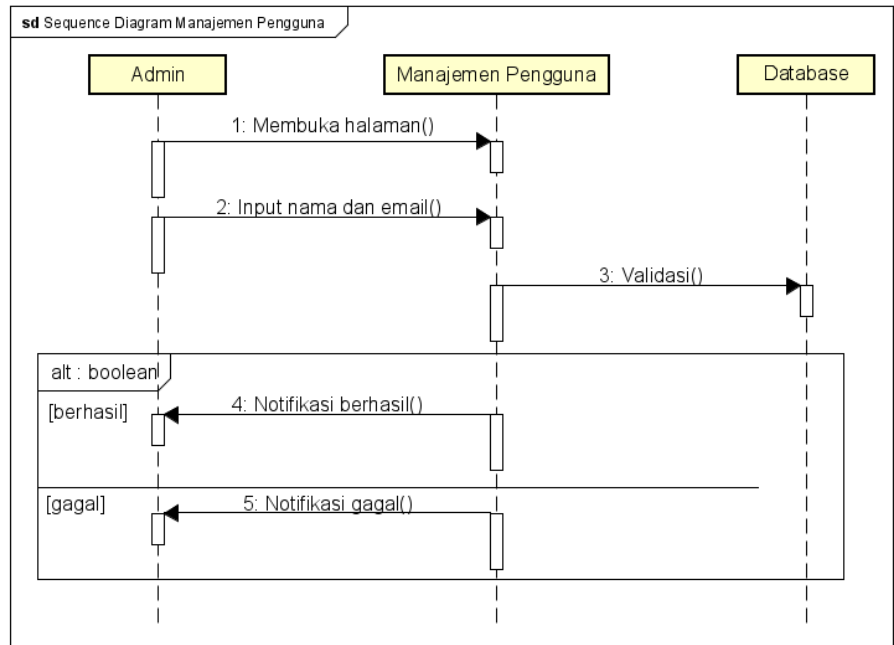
sd Sequence Diagram Manajemen Pengguna

Admin

Manajemen Pengguna

Database

1: Membuka halaman()

2: Input nama dan email()

3: Validasi()

alt : boolean

[berhasil]

4: Notifikasi berhasil()

[gagal]

5: Notifikasi gagal()